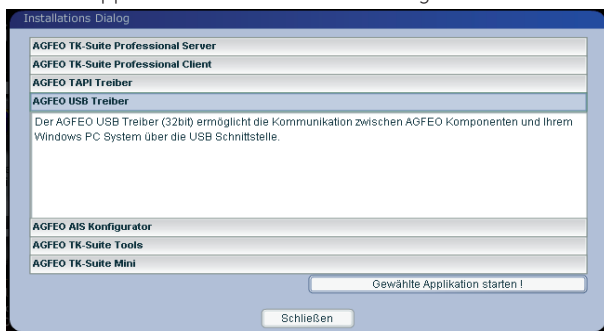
Installations Dialog

AGFEO TK-Suite Professional Server

AGFEO TK-Suite Professional Client

AGFEO TAPI Treiber

AGFEO USB Treiber

Der AGFEO USB Treiber (32bit) ermöglicht die Kommunikation zwischen AGFEO Komponenten und Ihrem Windows PC System über die USB Schnittstelle.

AGFEO AIS Konfigurator

AGFEO TK-Suite Tools

AGFEO TK-Suite Mini

Gewählte Applikation starten !

Schließen